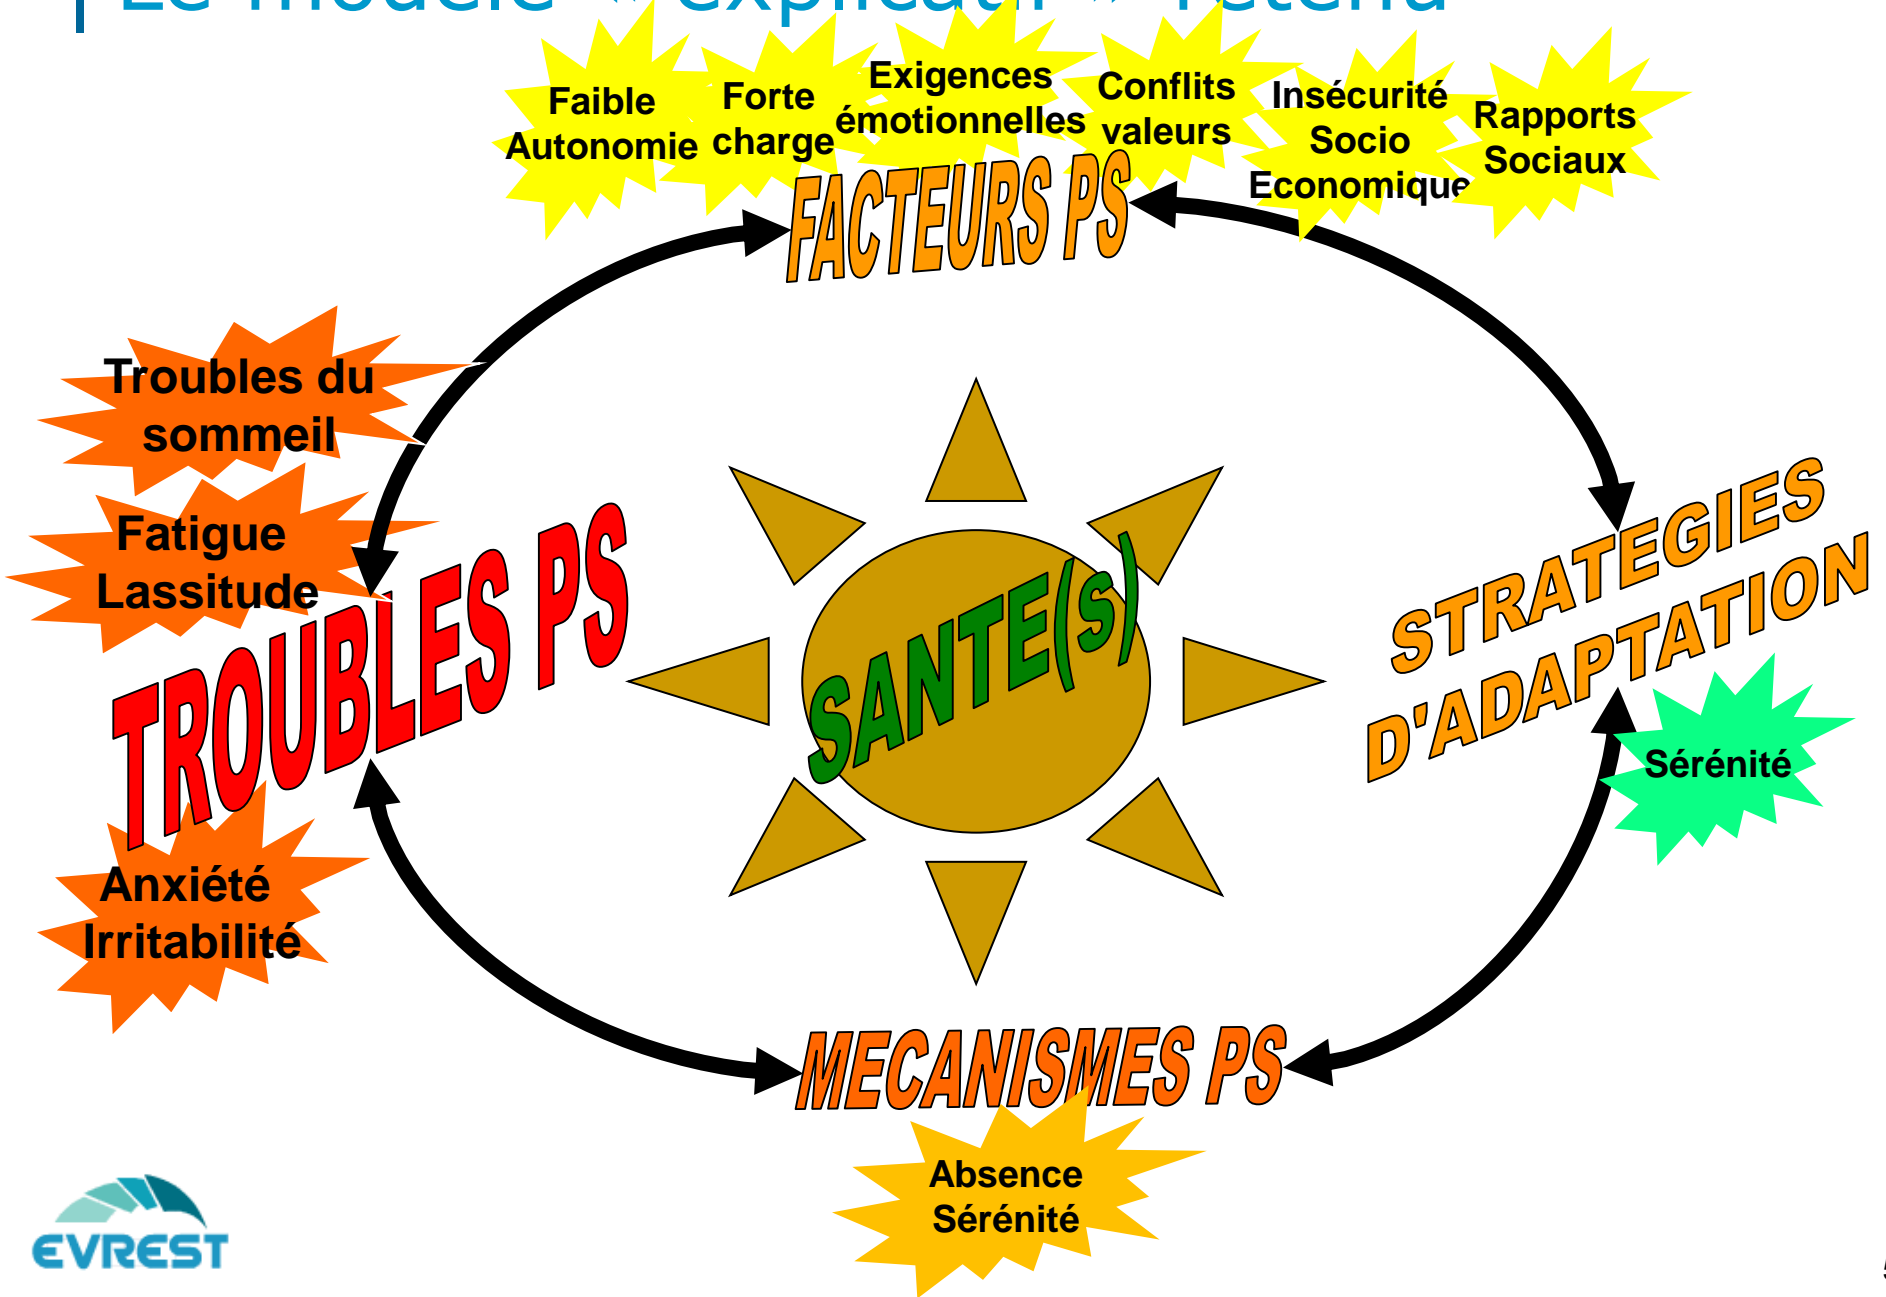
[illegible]

Faible Autonomie

Forte charge

Exigences émotionnelles

Conflits valeurs

Insécurité Socio Economique

Rapports Sociaux

FACTEURS PS

Troubles du sommeil

Fatigue Lassitude

TROUBLES PS

SANTE(s)

STRATEGIES D'ADAPTATION

Sérénité

Anxiété Irritabilité

MECANISMES PS

Absence Sérénité

EVREST